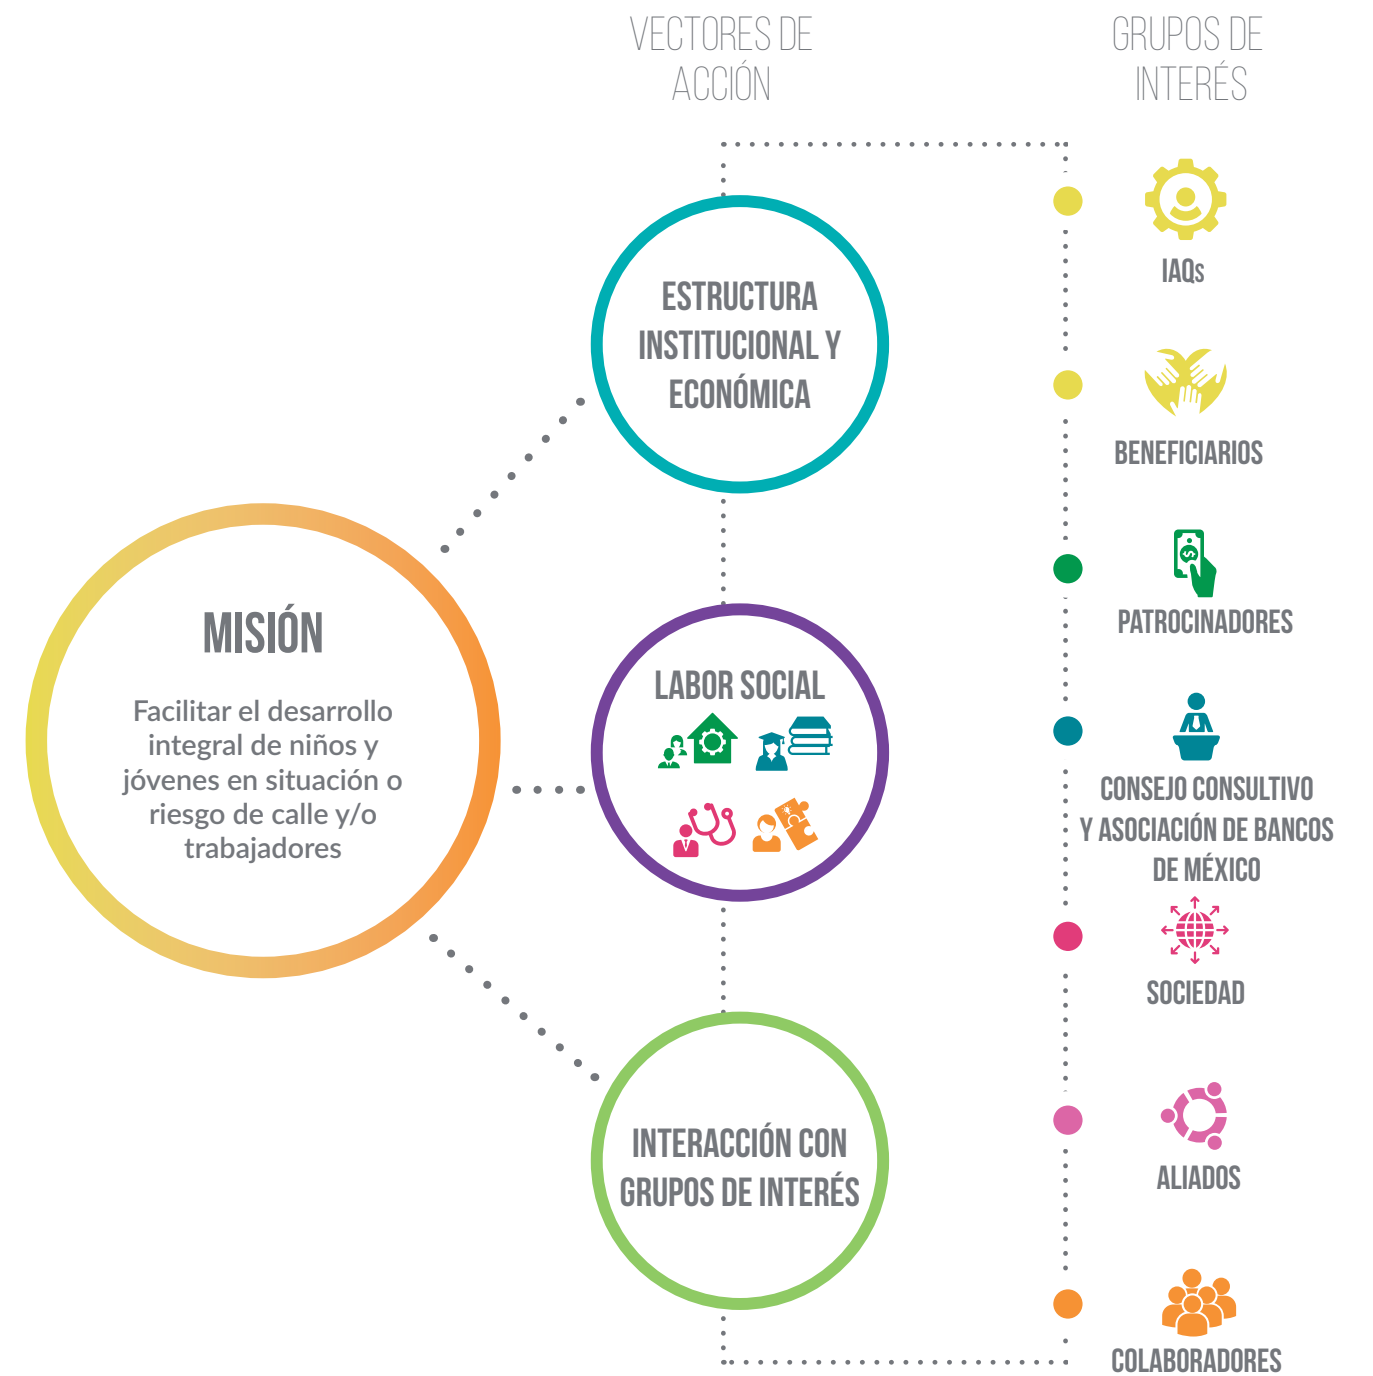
VECTORES DE ACCIÓN

GRUPOS DE INTERÉS

MISIÓN

Facilitar el desarrollo integral de niños y jóvenes en situación o riesgo de calle y/o trabajadores

ESTRUCTURA INSTITUCIONAL Y ECONÓMICA

LABOR SOCIAL

INTERACCIÓN CON GRUPOS DE INTERÉS

IAQs

BENEFICIARIOS

PATROCINADORES

CONSEJO CONSULTIVO Y ASOCIACIÓN DE BANCOS DE MÉXICO

SOCIEDAD

ALIADOS

COLABORADORES